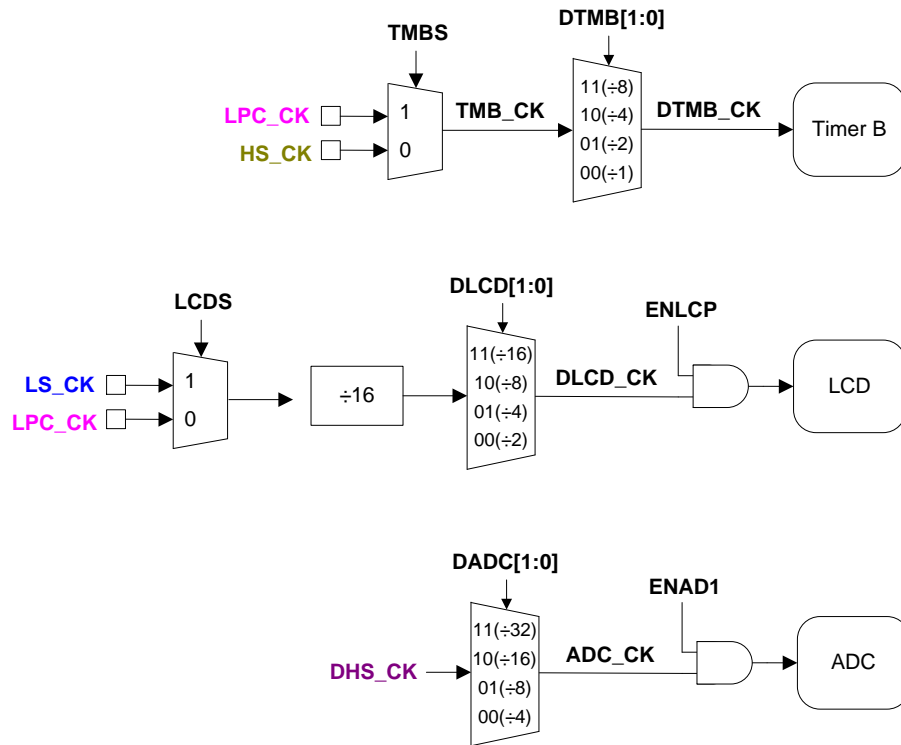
TMBS

DTMB[1:0]

LPC_CK

1

HS_CK

0

TMB_CK

11(÷8)
10(÷4)
01(÷2)
00(÷1)

DTMB_CK

Timer B

LCDS

DLCD[1:0]

ENLCP

LS_CK

1

LPC_CK

0

÷16

11(÷16)
10(÷8)
01(÷4)
00(÷2)

DLCD_CK

LCD

DADC[1:0]

ENAD1

DHS_CK

11(÷32)
10(÷16)
01(÷8)
00(÷4)

ADC_CK

ADC